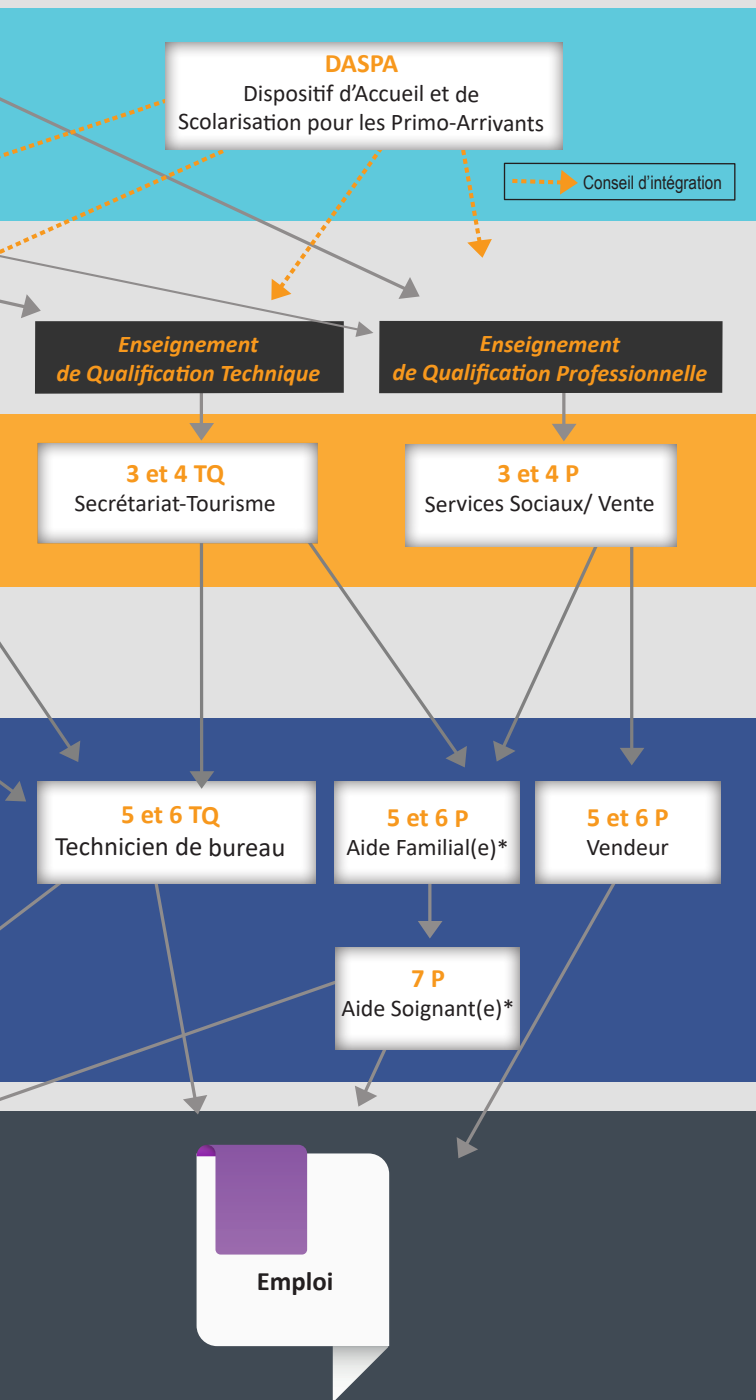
DASPA
Dispositif d'Accueil et de Scolarisation pour les Primo-Arrivants

Conseil d'intégration

Enseignement de Qualification Technique

Enseignement de Qualification Professionnelle

3 et 4 TQ
Secrétariat-Tourisme

3 et 4 P
Services Sociaux/ Vente

5 et 6 TQ
Technicien de bureau

5 et 6 P
Aide Familial(e)*

5 et 6 P
Vendeur

7 P
Aide Soignant(e)*

Emploi